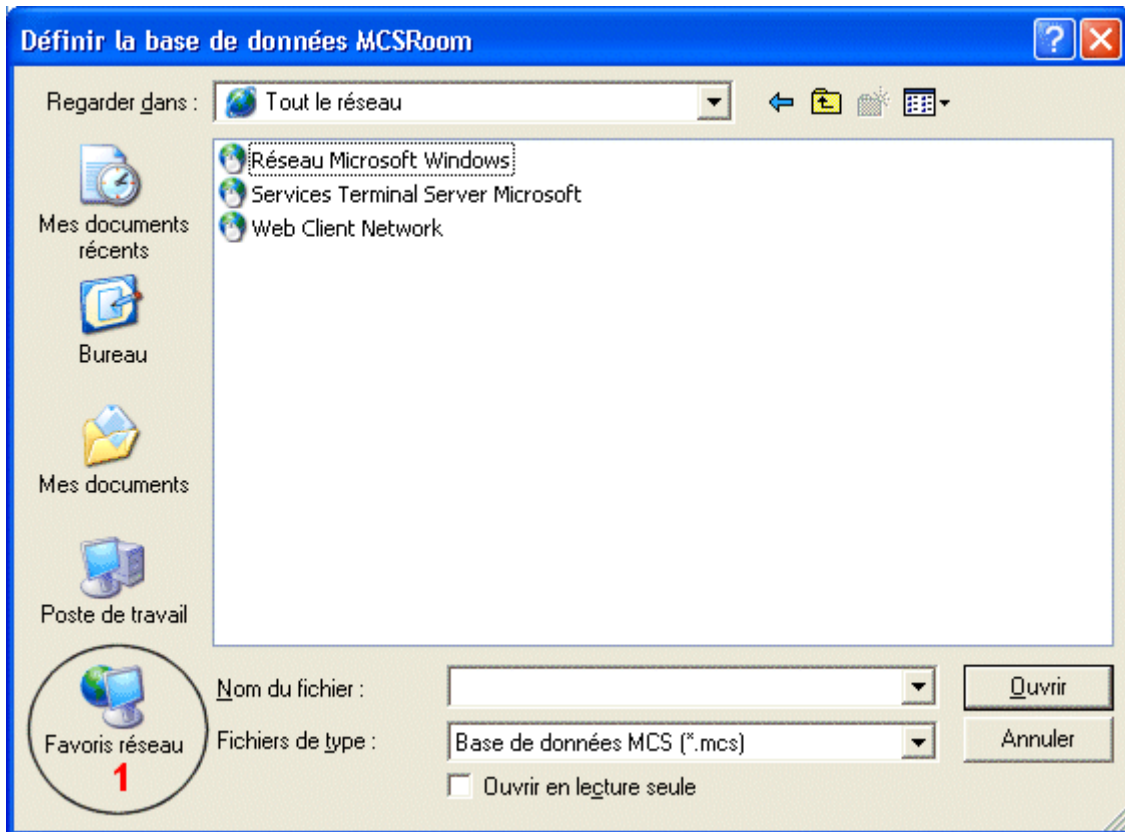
Définir la base de données MCSRoom

Regarder dans : Tout le réseau

Réseau Microsoft Windows
Services Terminal Server Microsoft
Web Client Network

Mes documents récents

Bureau

Mes documents

Poste de travail

Favoris réseau
1

Nom du fichier :

Fichiers de type : Base de données MCS (*.mcs)

Ouvrir en lecture seule

Ouvrir

Annuler